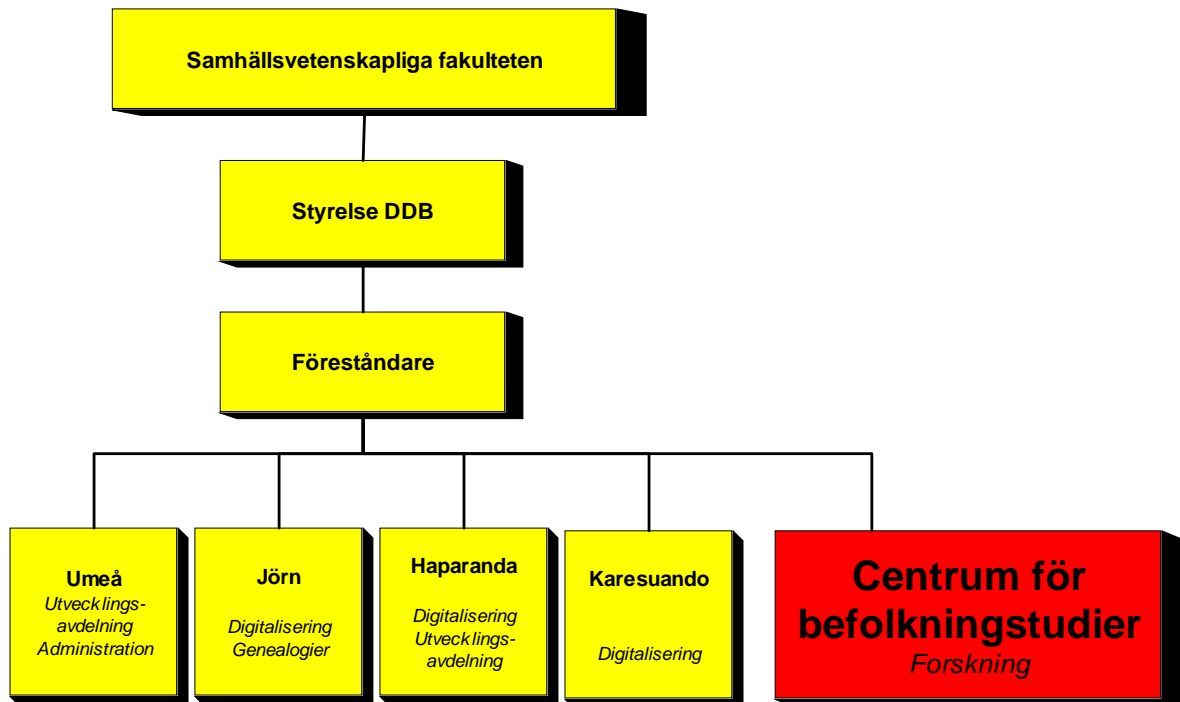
Samhällsvetenskapliga fakulteten

Styrelse DDB

Föreståndare

Umeå
Utvecklings-avdelning
Administration

Jörn
Digitalisering
Genealogier

Haparanda
Digitalisering
Utvecklings-avdelning

Karesuando
Digitalisering

Centrum för befolkningstudier
Forskning